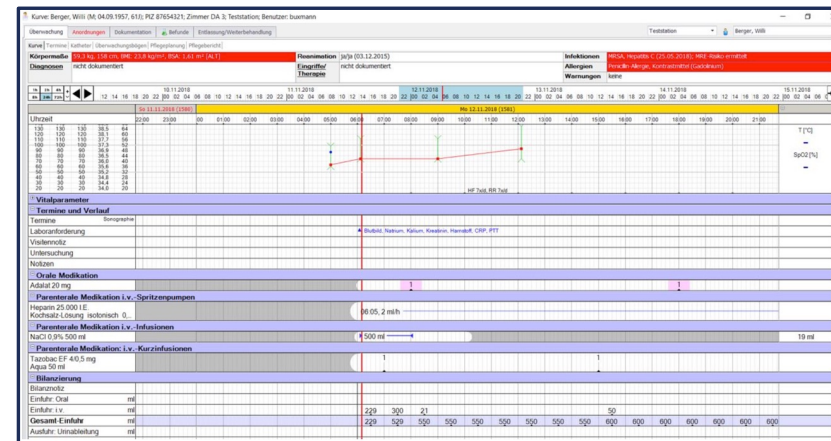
Kurve: Berger, Willi (M; 04.09.1957, 61J); PIZ 87654321; Zimmer DA 3; Teststation; Benutzer: busmann

Teststation | Berger, Willi

Überwachung | Anordnungen | Dokumentation | Befunde | Entlassung/Weiterbehandlung

Kurve | Termine | Katheter | Überwachungsbögen | Pflegeplanung | Pflegebericht

| | | | | | |
|---|---|---|---|---|---|
| Körpermaße | 59,3 kg, 158 cm, BMI: 23,8 kg/m², BSA: 1,61 m² (ALT) | Reanimation | ja/ja (03.12.2015) | Infektionen | MRSA, Hepatitis C (25.05.2018); MRE-Risiko ermittelt |
| Diagnosen | nicht dokumentiert | Eingriffe/ Therapie | nicht dokumentiert | Allergien | Penicillin-Allergie, Kontrastmittel (Gadolinium) |
| | | | | Warnungen | keine |

10.11.2018 | 11.11.2018 | 12.11.2018 | 13.11.2018 | 14.11.2018 | 15.11.2018

So 11.11.2018 (1580) | Mo 12.11.2018 (1581)

Uhrzeit 22:00 23:00 00:00 01:00 02:00 03:00 04:00 05:00 06:00 07:00 08:00 09:00 10:00 11:00 12:00 13:00 14:00 15:00 16:00 17:00 18:00 19:00 20:00 21:00

T [°C]
SpO2 [%]

HF 7stil, RR 7stil

Vitalparameter
Termine und Verlauf
Termine | Sonographie
Laboranforderung | Blutbild, Natrium, Kalium, Kreatinin, Harnstoff, CRP, PTT
Visitennotiz
Untersuchung
Notizen
Orale Medikation
Adalat 20 mg | 1 | 1
Parenterale Medikation i.v.-Spritzenpumpen
Heparin 25.000 I.E. Kochsalz-Lösung isotonisch 0,... | 06.05, 2 ml/h
Parenterale Medikation i.v.-Infusionen
NaCl 0,9% 500 ml | 500 ml | 19 ml
Parenterale Medikation: i.v.-Kurzinfusionen
Tazobac EF 4/0,5 mg Aqua 50 ml | 1 | 1
Bilanzierung
Bilanznotiz
Einfuhr: Oral ml
Einfuhr: i.v. ml | 229 300 21 | 50
Gesamt-Einfuhr ml | 229 529 550 550 550 550 550 550 550 550 600 600 600 600 600 600
Ausfuhr: Urinableitung ml